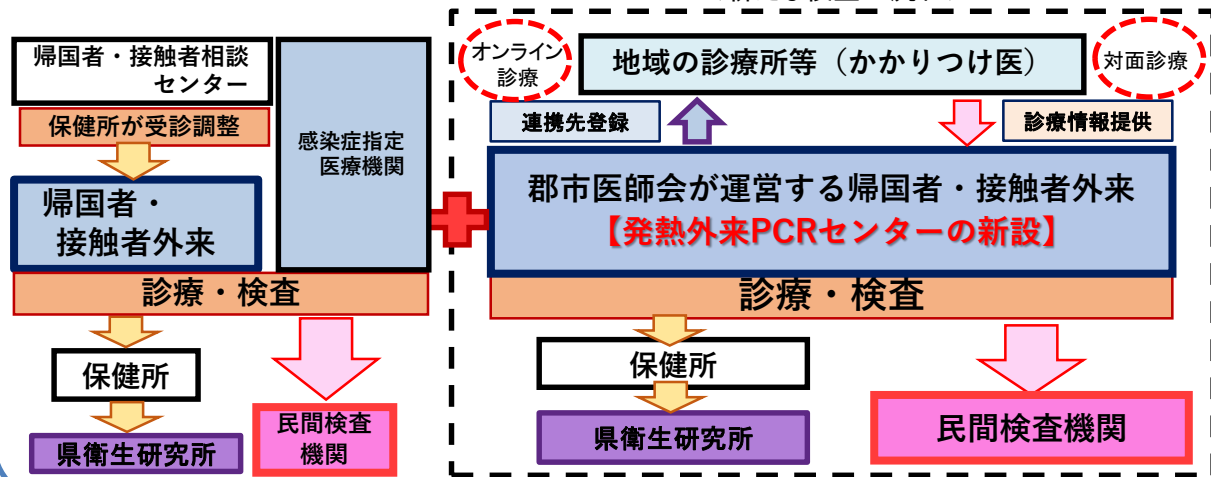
帰国者・接触者相談センター

保健所が受診調整

帰国者・接触者外来

感染症指定医療機関

診療・検査

保健所

県衛生研究所

民間検査機関

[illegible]

オンライン診療

地域の診療所等（かかりつけ医）

対面診療

連携先登録

診療情報提供

郡市医師会が運営する帰国者・接触者外来

【発熱外来PCRセンターの新設】

診療・検査

保健所

県衛生研究所

民間検査機関